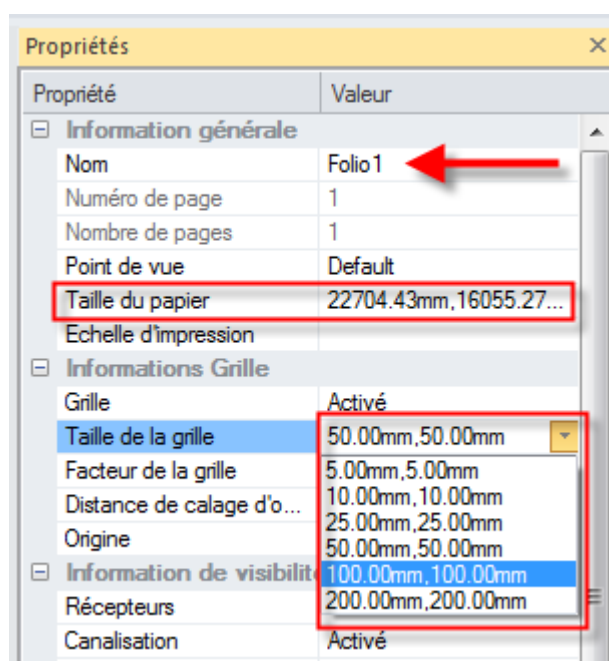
Propriétés ×

| Propriété | Valeur |
|---|---|
| ⊟ Information générale | |
| Nom | Folio1 |
| Numéro de page | 1 |
| Nombre de pages | 1 |
| Point de vue | Default |
| Taille du papier | 22704.43mm,16055.27... |
| Echelle d'impression | |
| ⊟ Informations Grille | |
| Grille | Activé |
| Taille de la grille | 50.00mm,50.00mm |
| Facteur de la grille | 5.00mm,5.00mm |
| Distance de calage d'o... | 10.00mm,10.00mm |
| | 25.00mm,25.00mm |
| Origine | 50.00mm,50.00mm |
| ⊟ Information de visibilit | 100.00mm,100.00mm |
| Récepteurs | 200.00mm,200.00mm |
| Canalisation | Activé |